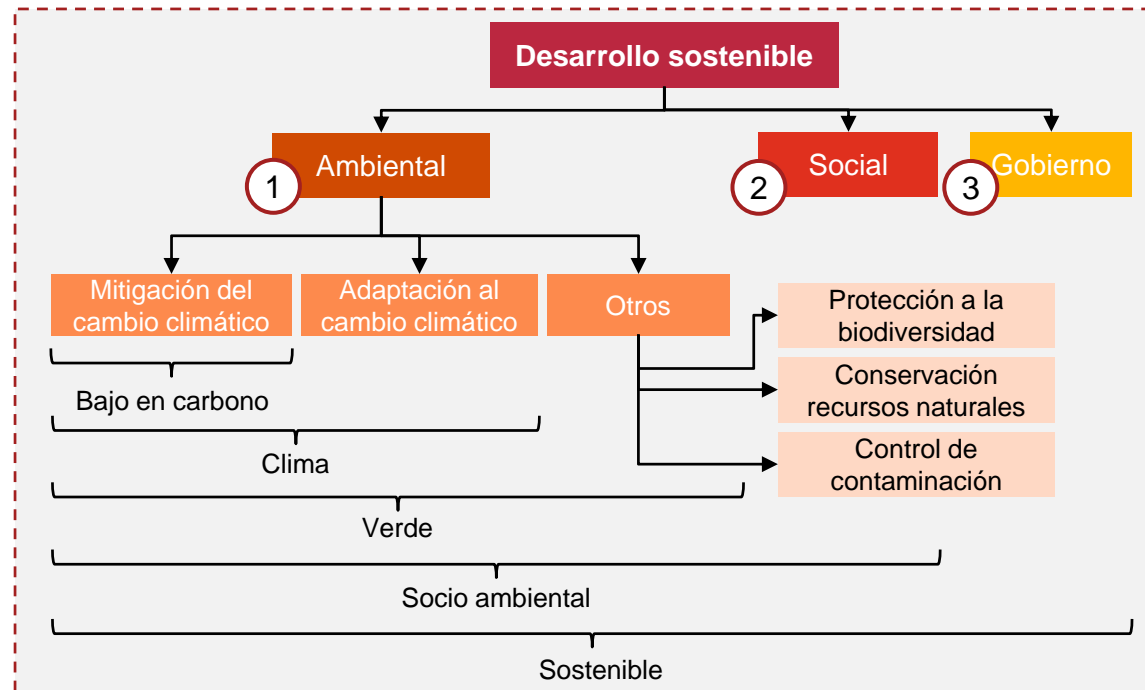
Desarrollo sostenible

1 Ambiental

2 Social

3 Gobierno

Mitigación del cambio climático

Adaptación al cambio climático

Otros

Protección a la biodiversidad

Conservación recursos naturales

Control de contaminación

Bajo en carbono

Clima

Verde

Socio ambiental

Sostenible